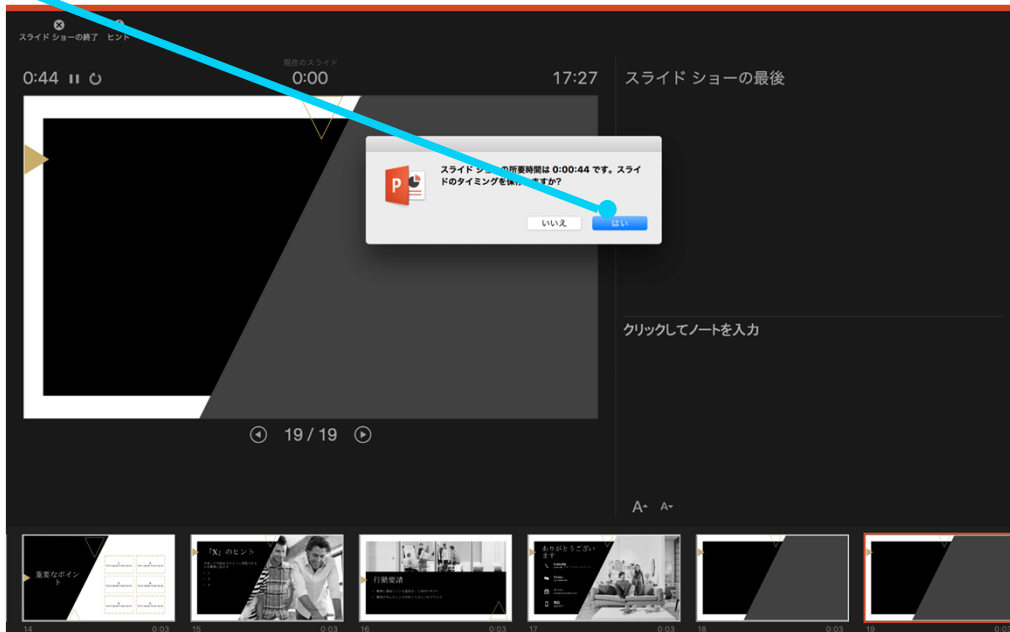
スライド ショーの終了　ヒント

0:44

現在のスライド
0:00

17:27

スライド ショーの最後

スライド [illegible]の所要時間は 0:00:44 です。スライドのタイミングを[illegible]ますか?

いいえ　はい

19 / 19

クリックしてノートを入力

重要なポイント

「X」のヒント

行動要請

ありがとうございます

14　0:03
15　0:03
16　0:03
17　0:03
18　0:03
19　0:0